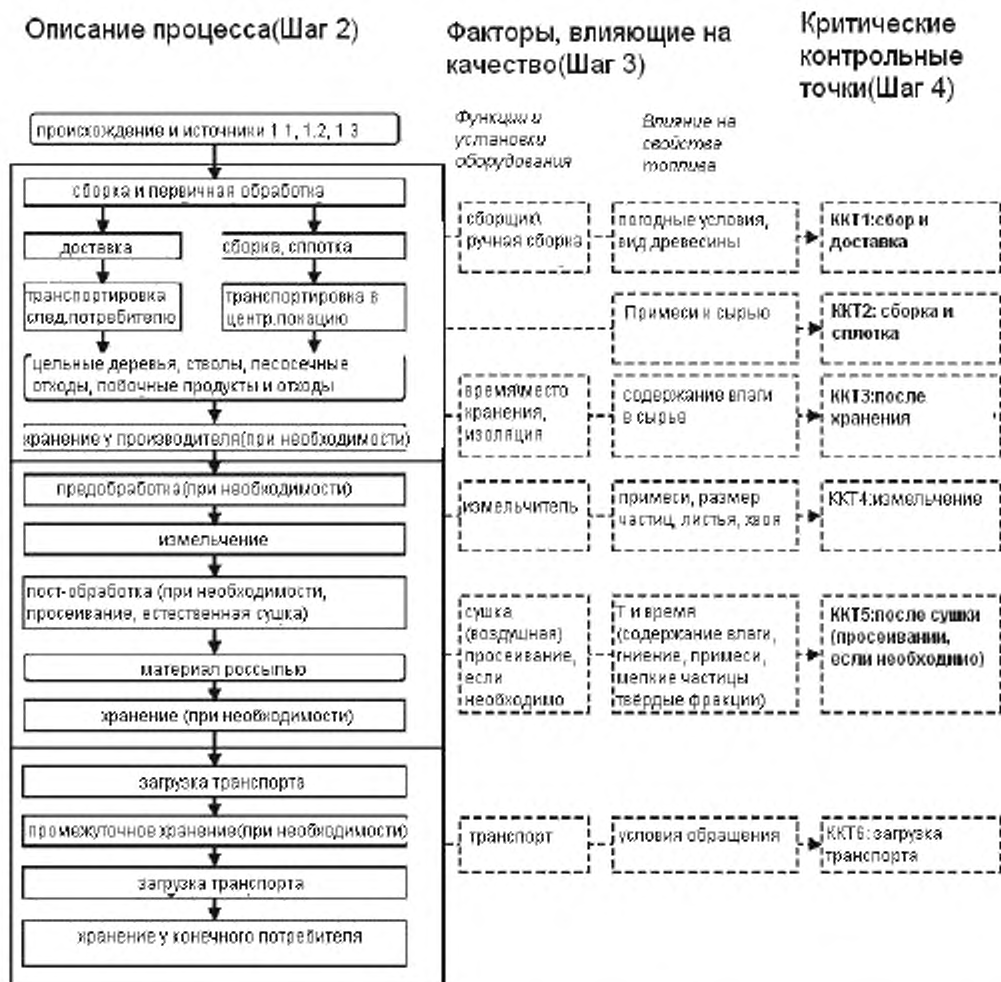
Описание процесса(Шаг 2)

Факторы, влияющие на качество(Шаг 3)

Критические контрольные точки(Шаг 4)

Функции и установки оборудования

Влияние на свойства топлива

происхождение и источники 1.1, 1.2, 1.3

сборка и первичная обработка

доставка

сборка, сплотка

транспортировка след.потребителю

транспортировка в центр.локацию

цельные деревья, стволы, лесосечные отходы, побочные продукты и отходы

хранение у производителя(при необходимости)

предобработка(при необходимости)

измельчение

пост-обработка (при необходимости, просеивание, естественная сушка)

материал россыпью

хранение (при необходимости)

загрузка транспорта

промежуточное хранение(при необходимости)

загрузка транспорта

хранение у конечного потребителя

сборщик, ручная сборка

погодные условия, вид древесины

ККТ1:сбор и доставка

Примеси к сырью

ККТ2: сборка и сплотка

время/место хранения, изоляция

содержание влаги в сырье

ККТ3:после хранения

измельчитель

примеси, размер частиц, листья, хвоя

ККТ4:измельчение

сушка (воздушная) просеивание, если необходимо

Т и время (содержание влаги, гниение, примеси, мелкие частицы твёрдые фракции)

ККТ5:после сушки (просеивании, если необходимо)

транспорт

условия обращения

ККТ6: загрузка транспорта